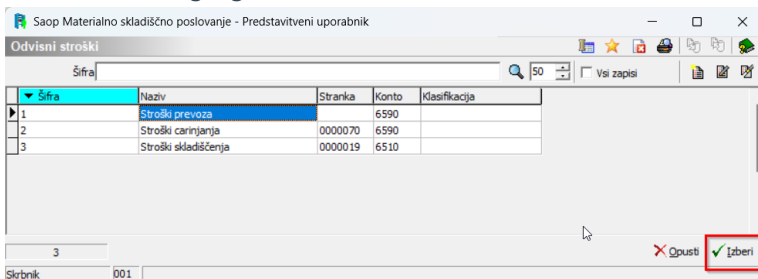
Saop Materialno skladiščno poslovanje - Predstavitveni uporabnik

Odvisni stroški

Šifra

50

Vsi zapisi

| Šifra | Naziv | Stranka | Konto | Klasifikacija |
|---|---|---|---|---|
| 1 | Stroški prevoza | | 6590 | |
| 2 | Stroški carinjanja | 0000070 | 6590 | |
| 3 | Stroški skladiščenja | 0000019 | 6510 | |

3

Opusti

Izberi

Skrbnik 001